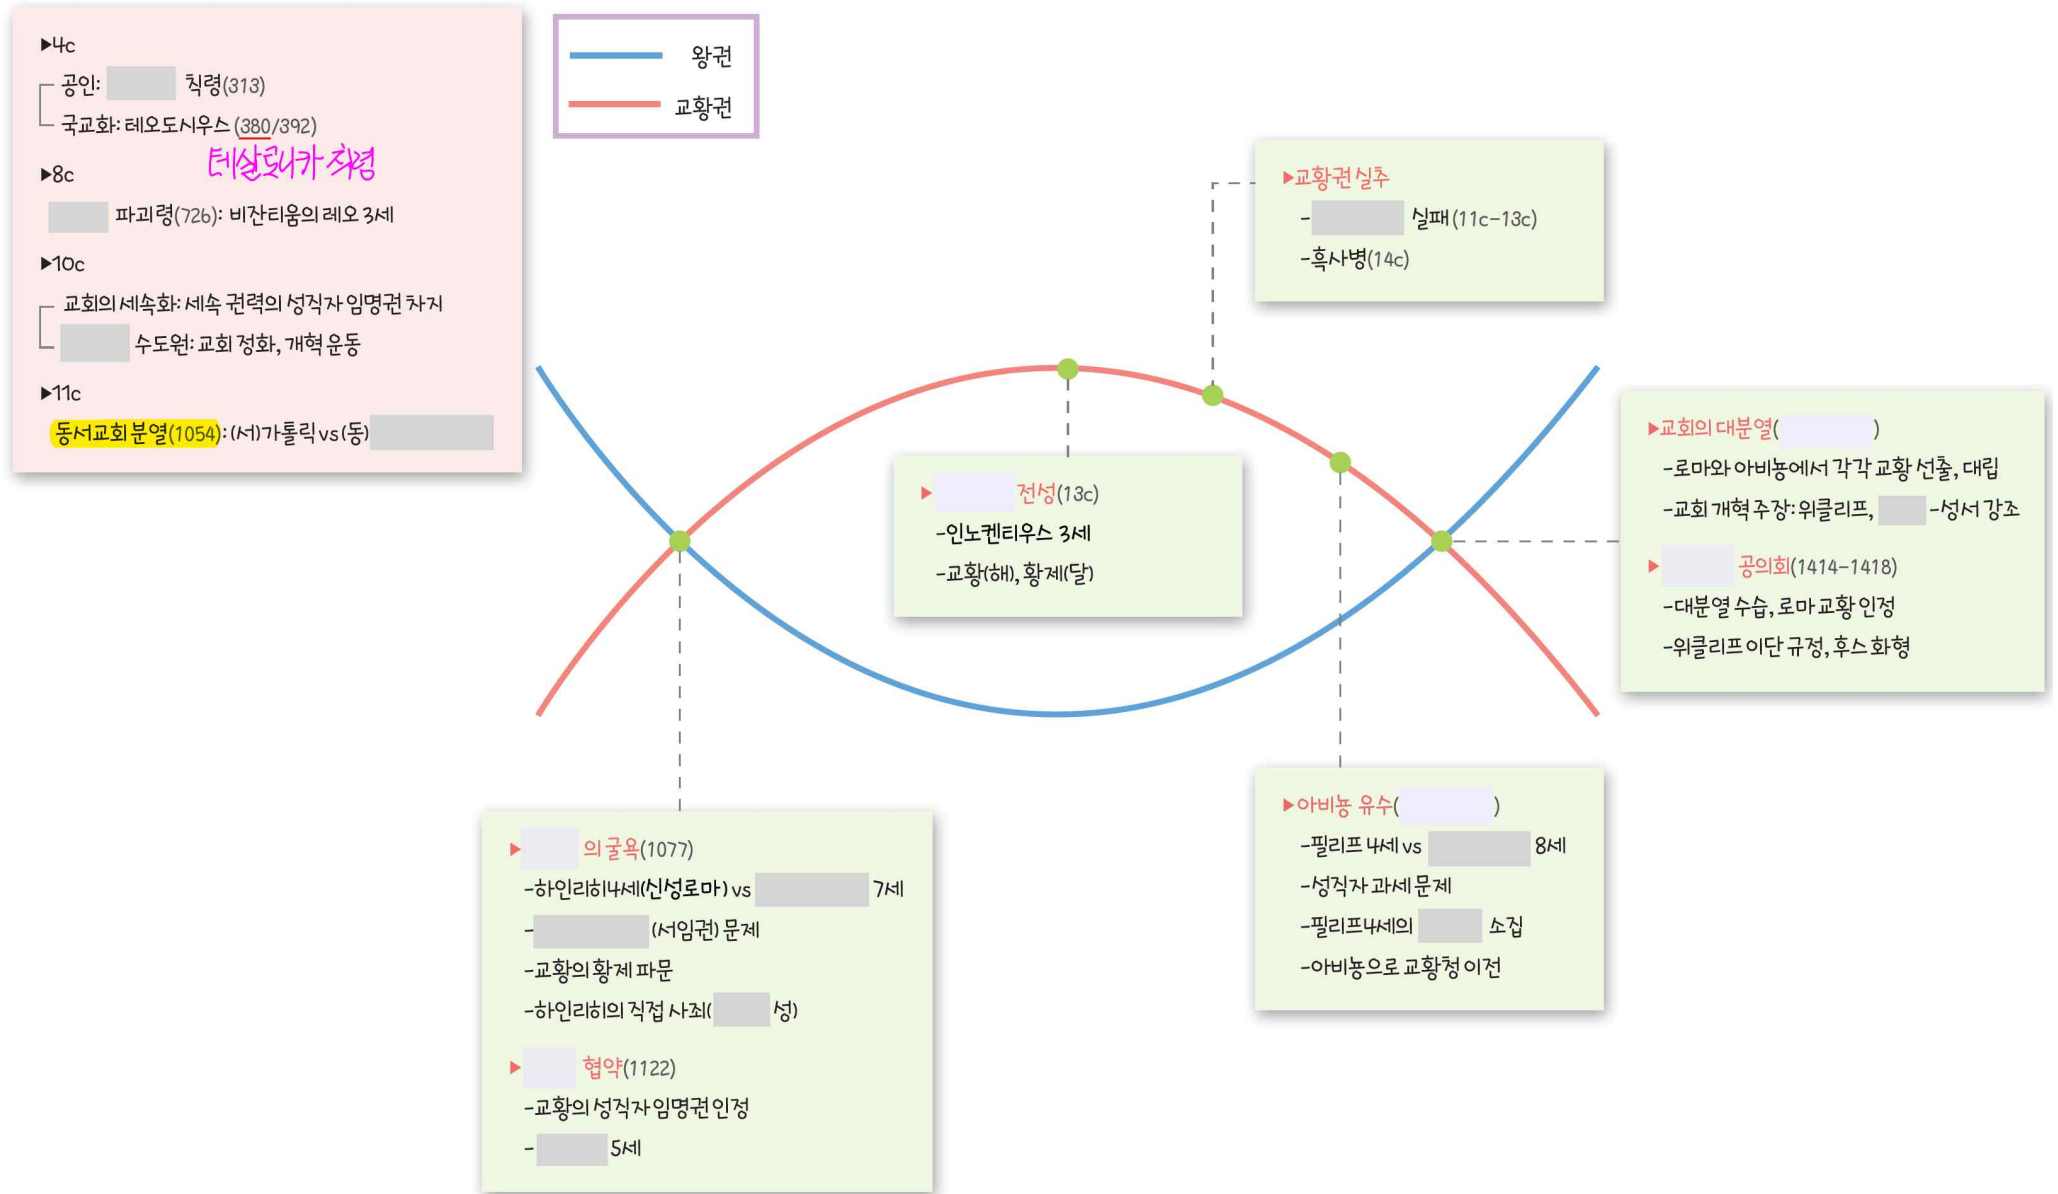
▶4c
공인: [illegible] 칙령(313)
국교화: 테오도시우스 (380/392)
테살로니카 칙령

▶8c
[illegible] 파괴령(726): 비잔티움의 레오 3세

▶10c
교회의 세속화: 세속 권력의 성직자 임명권 차지
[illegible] 수도원: 교회 정화, 개혁 운동

▶11c
동서교회분열(1054): (서)가톨릭 vs (동) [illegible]

왕권
교황권

▶교황권 실추
- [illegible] 실패(11c-13c)
-흑사병(14c)

▶ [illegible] 전성(13c)
-인노켄티우스 3세
-교황(해), 황제(달)

▶교회의 대분열( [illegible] )
-로마와 아비뇽에서 각각 교황 선출, 대립
-교회 개혁 주장: 위클리프, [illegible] -성서 강조

▶ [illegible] 공의회(1414-1418)
-대분열 수습, 로마 교황 인정
-위클리프 이단 규정, 후스 화형

▶ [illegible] 의 굴욕(1077)
-하인리히4세(신성로마) vs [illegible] 7세
- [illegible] (서임권) 문제
-교황의 황제 파문
-하인리히의 직접 사죄( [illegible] 성)

▶ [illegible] 협약(1122)
-교황의 성직자 임명권 인정
- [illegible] 5세

▶아비뇽 유수( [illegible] )
-필리프 4세 vs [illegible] 8세
-성직자 과세 문제
-필리프4세의 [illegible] 소집
-아비뇽으로 교황청 이전